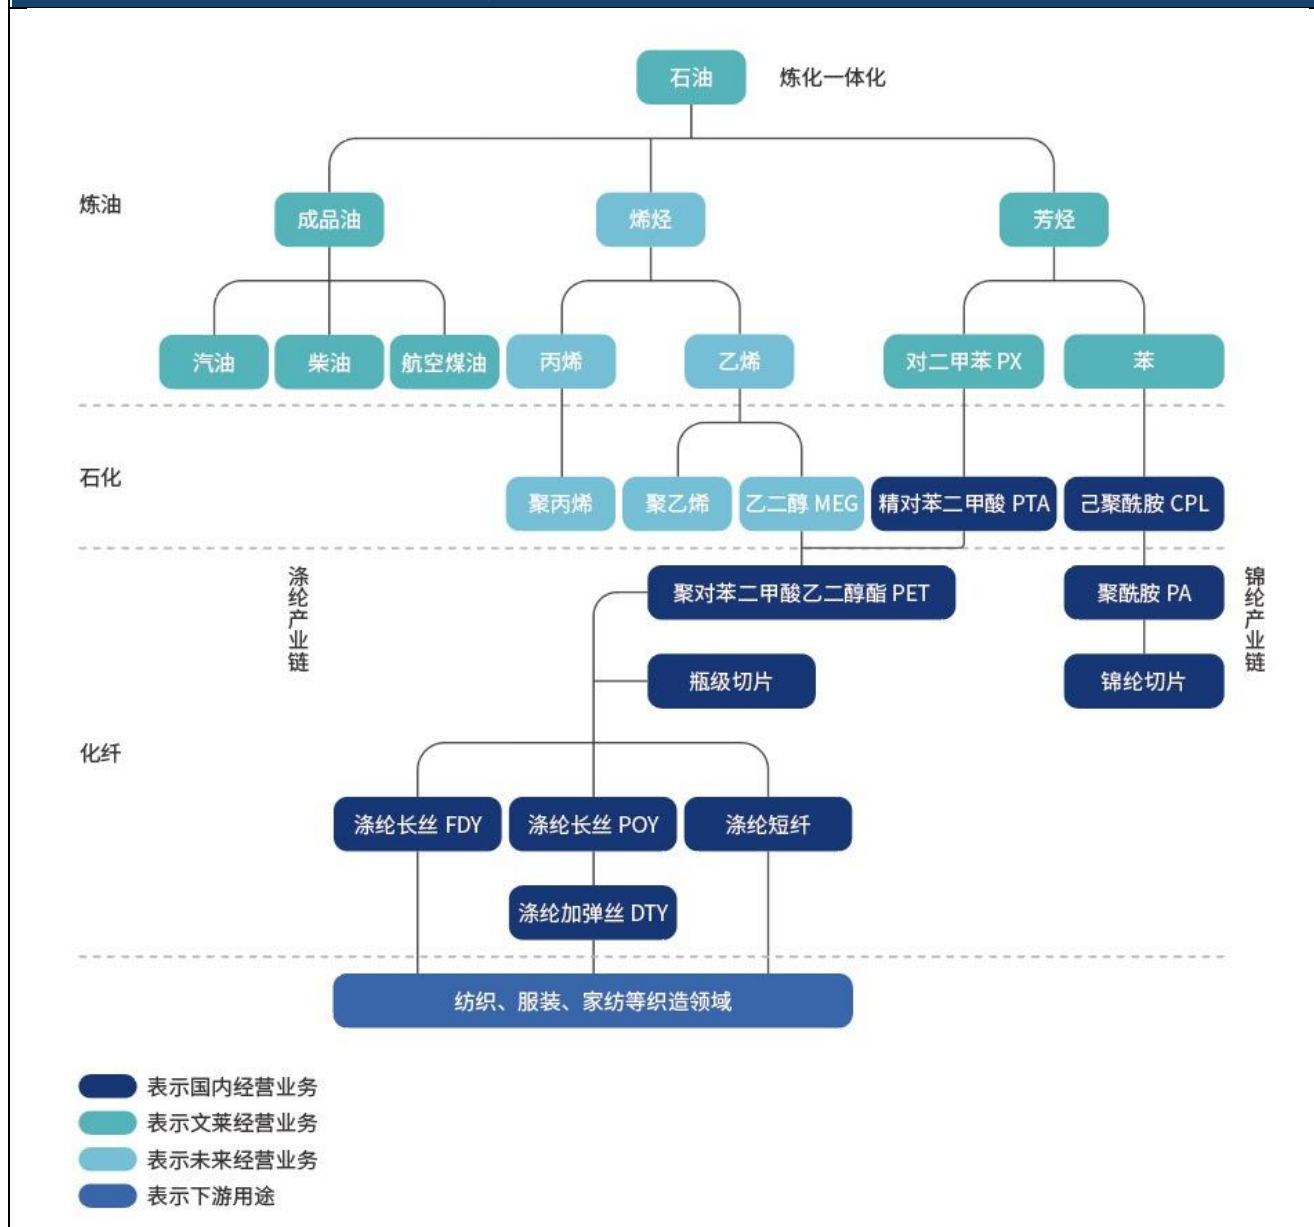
石油 炼化一体化

炼油

成品油 烯烃 芳烃

汽油 柴油 航空煤油 丙烯 乙烯 对二甲苯 PX 苯

石化

聚丙烯 聚乙烯 乙二醇 MEG 精对苯二甲酸 PTA 己聚酰胺 CPL

涤纶产业链

聚对苯二甲酸乙二醇酯 PET 聚酰胺 PA

锦纶产业链

瓶级切片 锦纶切片

化纤

涤纶长丝 FDY 涤纶长丝 POY 涤纶短纤

涤纶加弹丝 DTY

纺织、服装、家纺等织造领域

表示国内经营业务
表示文莱经营业务
表示未来经营业务
表示下游用途